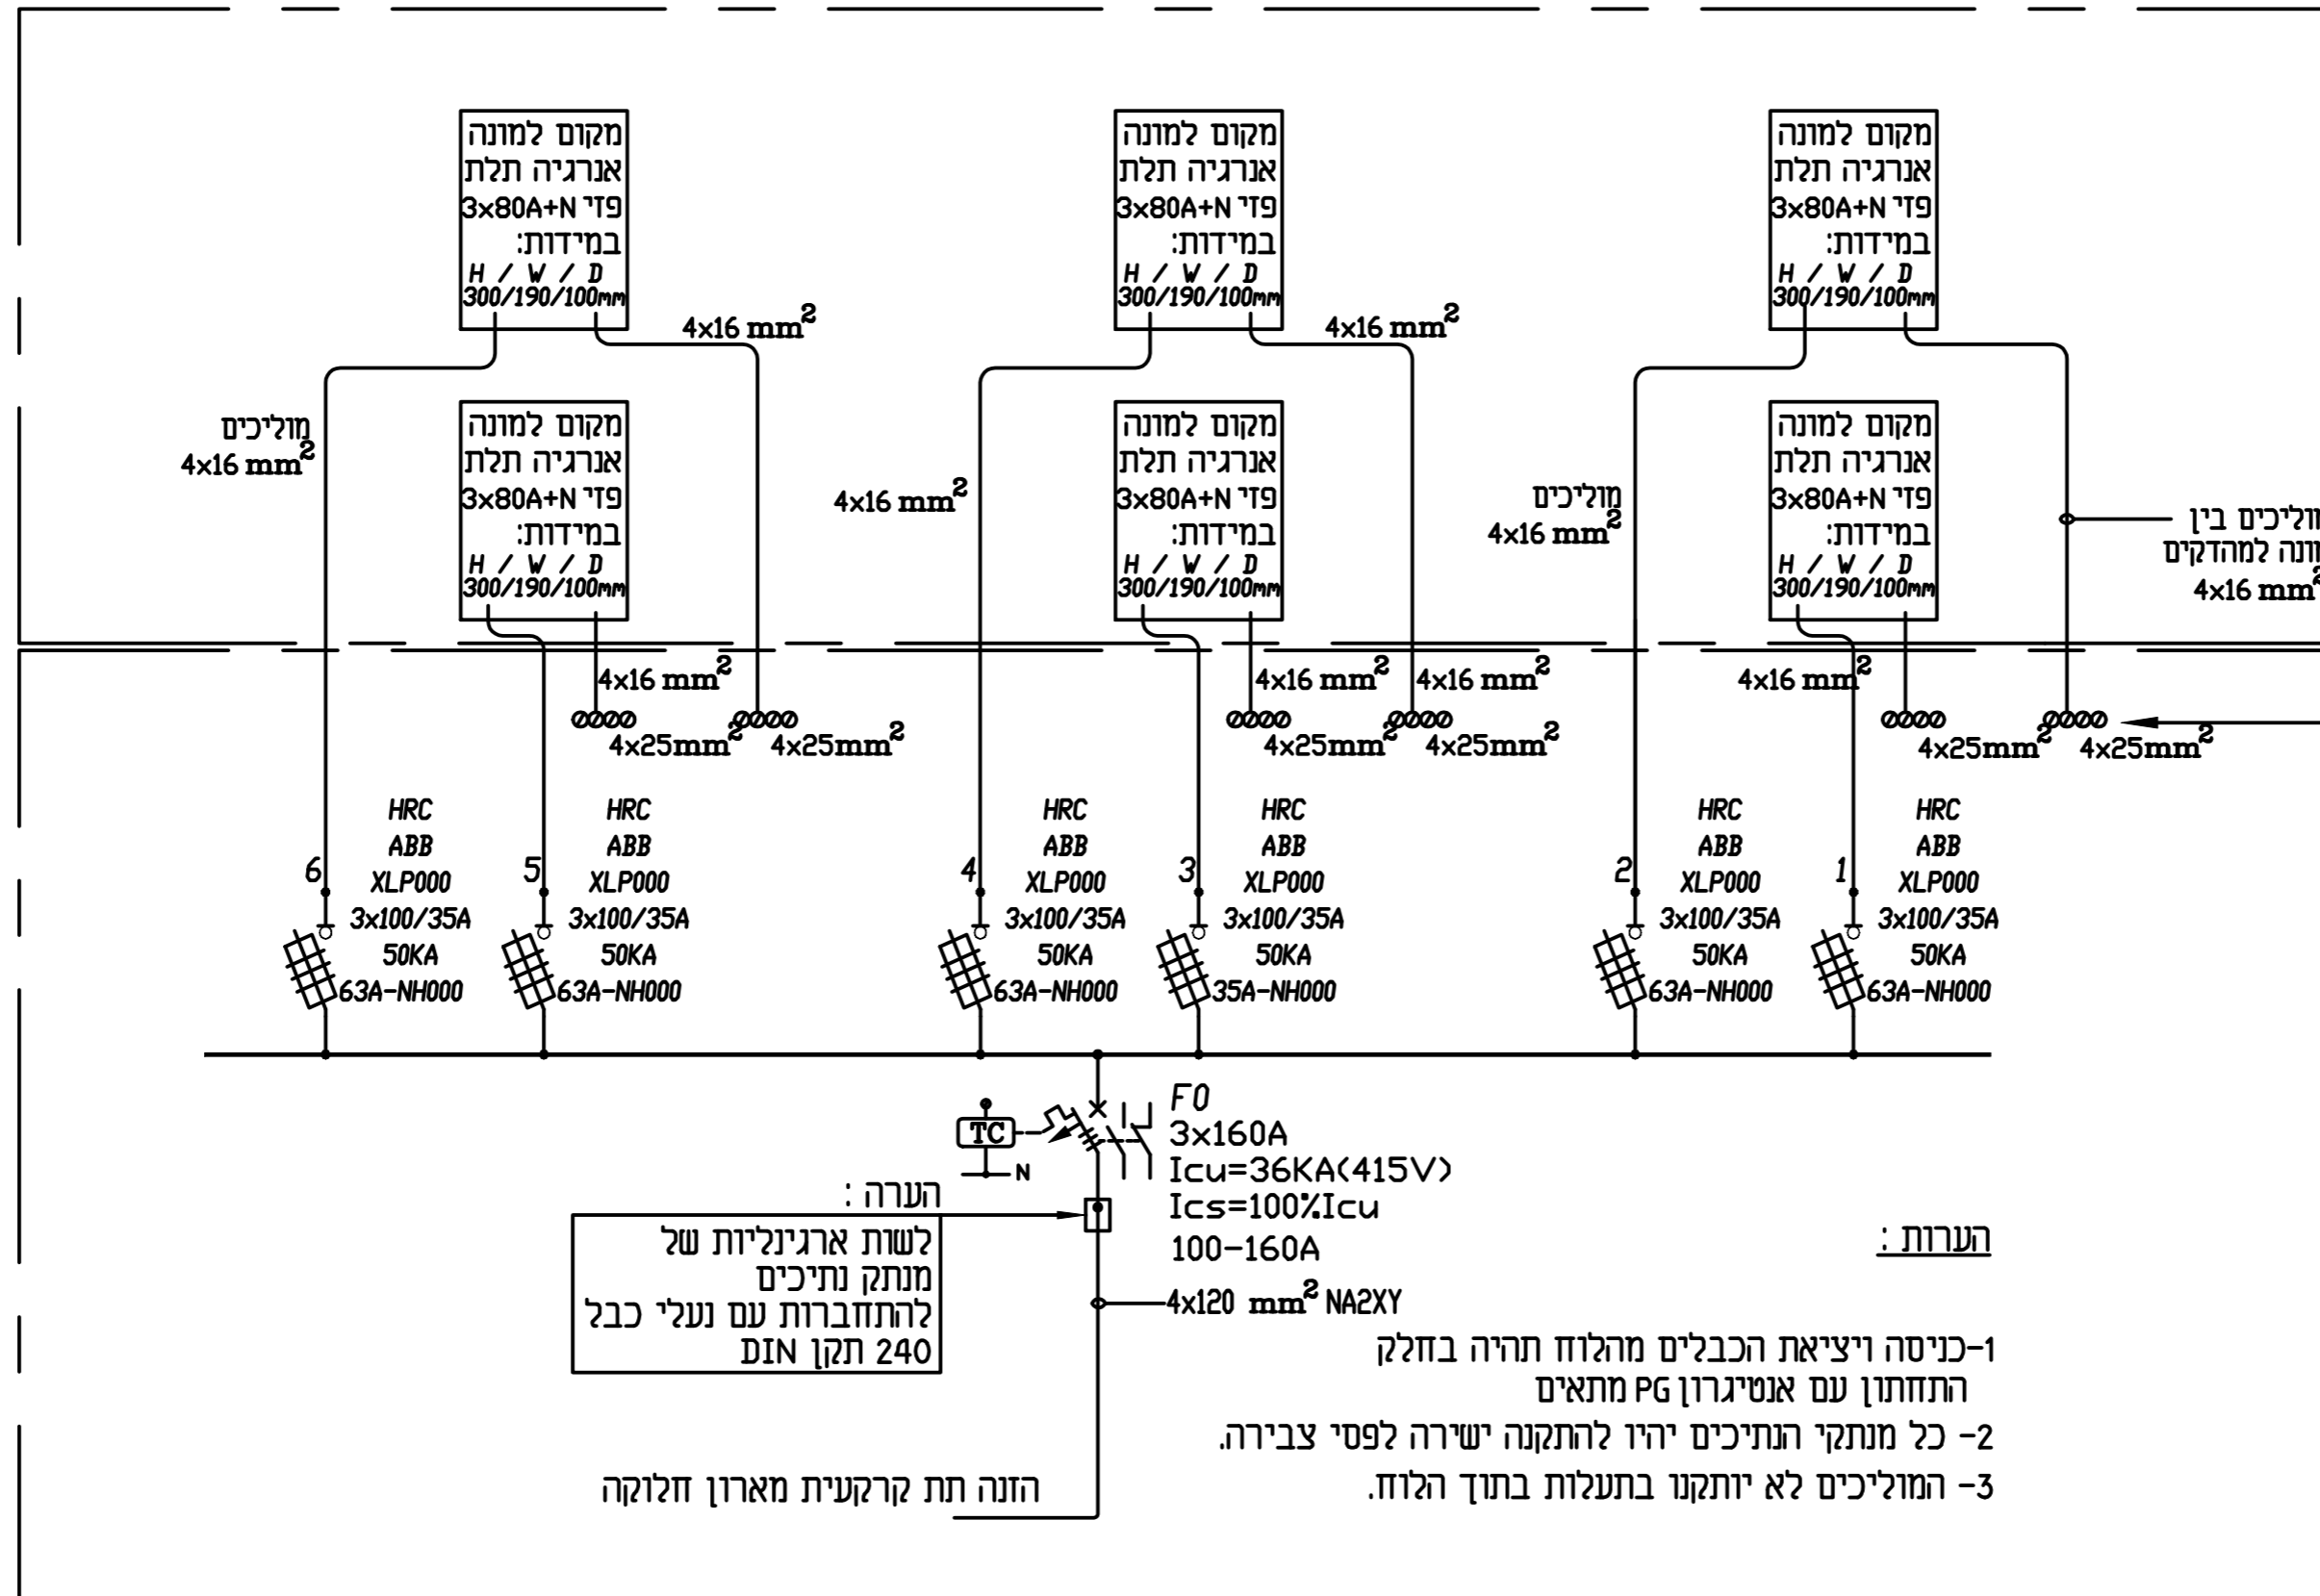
מקום למונה אנרגיה תלת פזי 3x80A+N במידות: H / W / D 300/190/100mm

מקום למונה אנרגיה תלת פזי 3x80A+N במידות: H / W / D 300/190/100mm

מקום למונה אנרגיה תלת פזי 3x80A+N במידות: H / W / D 300/190/100mm

4x16 $mm^2$

4x16 $mm^2$

מוליכים
4x16 $mm^2$

מקום למונה אנרגיה תלת פזי 3x80A+N במידות: H / W / D 300/190/100mm

4x16 $mm^2$

מקום למונה אנרגיה תלת פזי 3x80A+N במידות: H / W / D 300/190/100mm

מוליכים
4x16 $mm^2$

מקום למונה אנרגיה תלת פזי 3x80A+N במידות: H / W / D 300/190/100mm

ולינים בין
ונה למהדקים
4x16 $mm^2$

4x16 $mm^2$

4x16 $mm^2$

4x16 $mm^2$

4x16 $mm^2$

4x25$mm^2$ 4x25$mm^2$ 4x25$mm^2$ 4x25$mm^2$ 4x25$mm^2$ 4x25$mm^2$

6 HRC ABB XLP000 3x100/35A 50KA 63A-NH000

5 HRC ABB XLP000 3x100/35A 50KA 63A-NH000

4 HRC ABB XLP000 3x100/35A 50KA 63A-NH000

3 HRC ABB XLP000 3x100/35A 50KA 35A-NH000

2 HRC ABB XLP000 3x100/35A 50KA 63A-NH000

1 HRC ABB XLP000 3x100/35A 50KA 63A-NH000

TC
N

F0
3x160A
Icu=36KA(415V)
Ics=100%Icu
100-160A

הערה :
לשות ארגינליות של מנתק נתיכים להתחברות עם נעלי כבל 240 תקן DIN

4x120 $mm^2$ NA2XY

הערות :

1-כניסה ויציאת הכבלים מהלוח תהיה בחלק התחתון עם אנטיגרון PG מתאים

2- כל מנתקי הנתיכים יהיו להתקנה ישירה לפסי צבירה.

3- המוליכים לא יותקנו בתעלות בתוך הלוח.

הזנה תת קרקעית מארון חלוקה